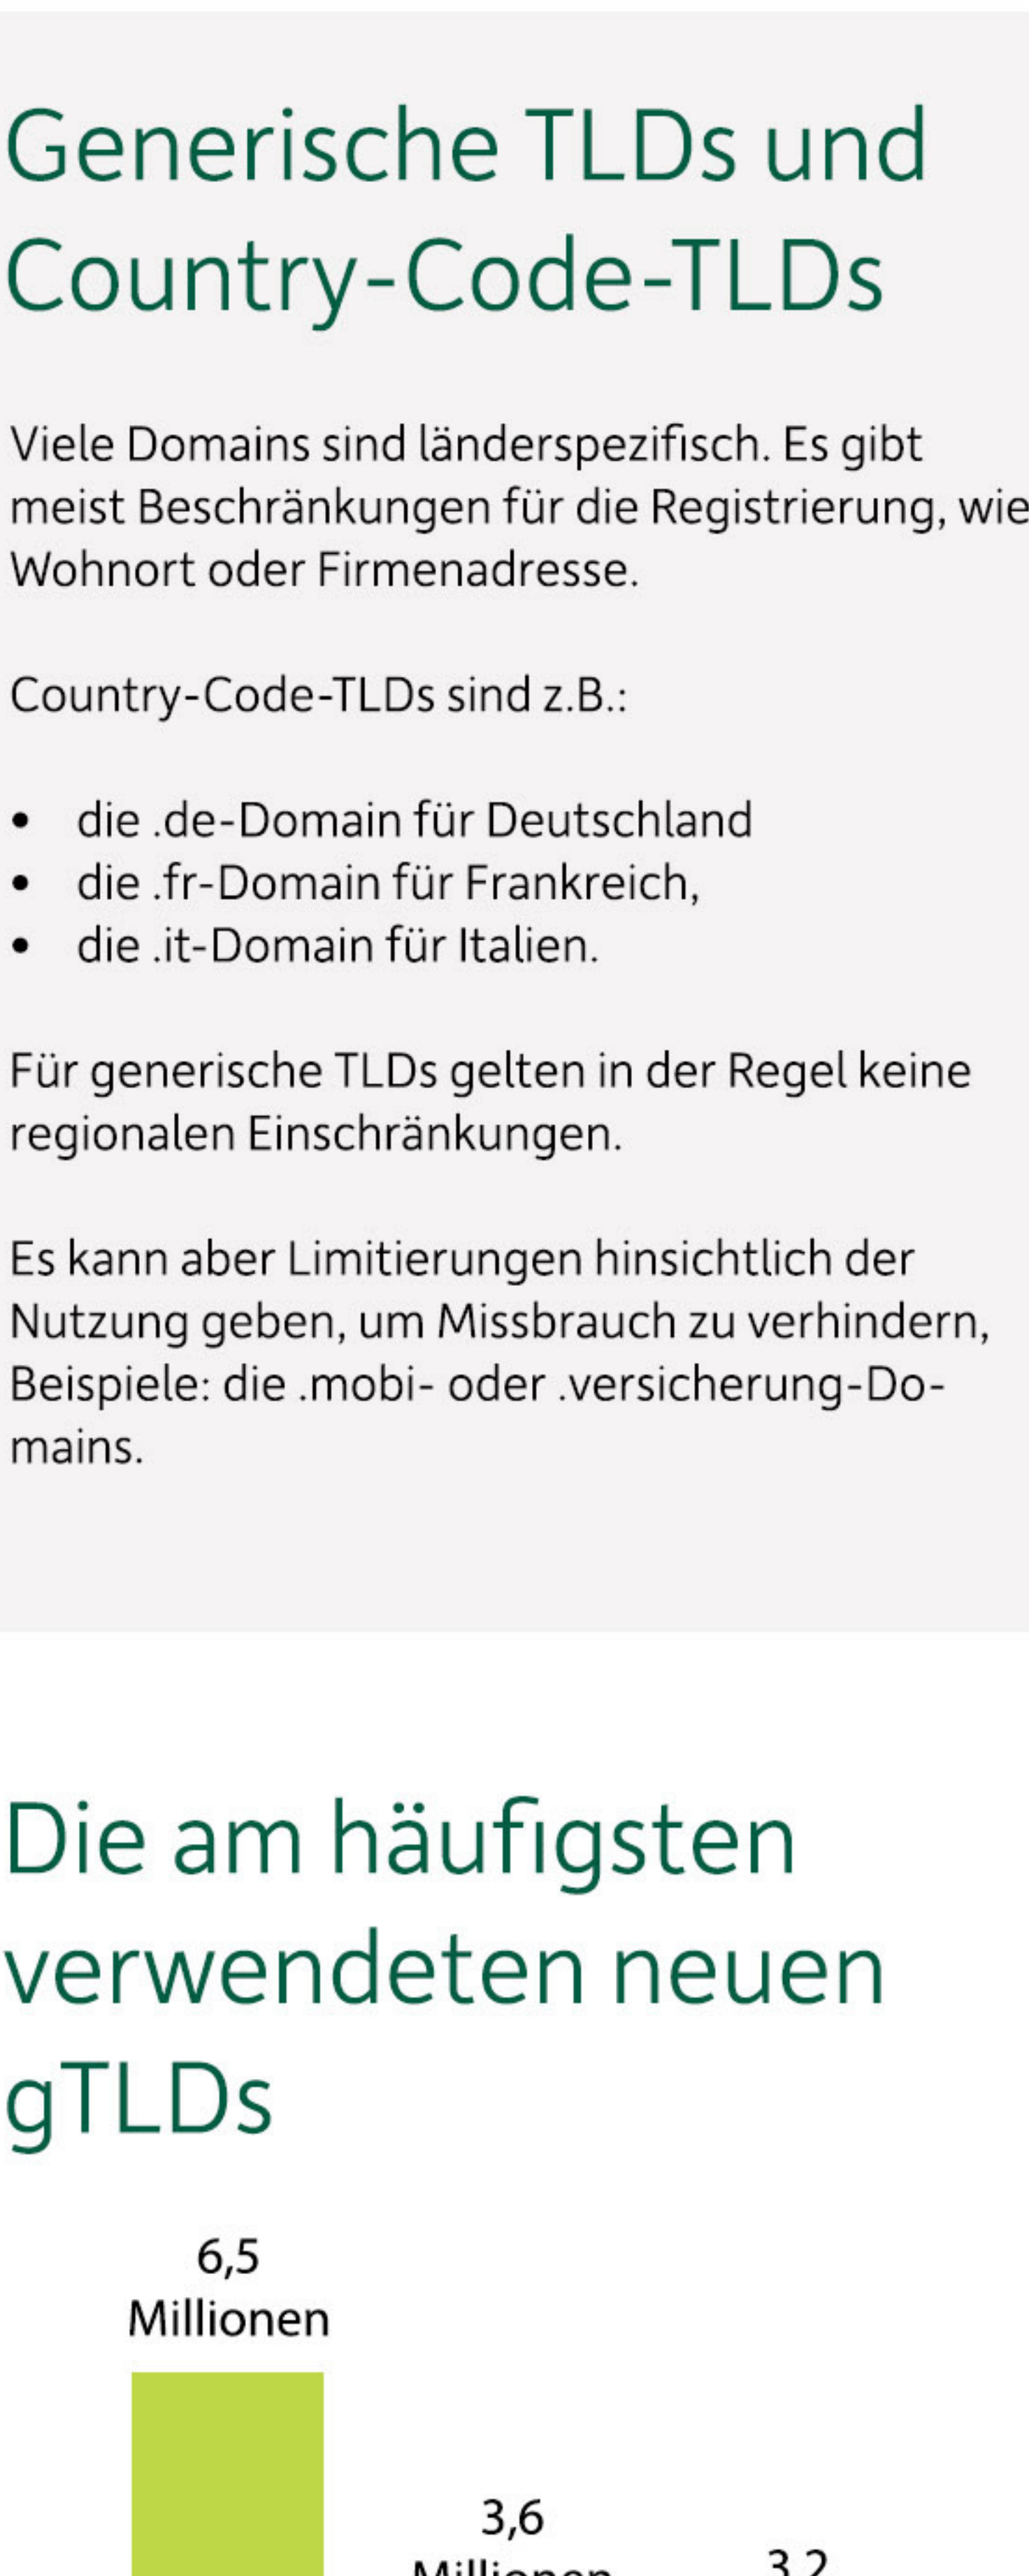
Generische TLDs und Country-Code-TLDs

Viele Domains sind länderspezifisch. Es gibt meist Beschränkungen für die Registrierung, wie Wohnort oder Firmenadresse.

Country-Code-TLDs sind z.B.:

- die .de-Domain für Deutschland
- die .fr-Domain für Frankreich,
- die .it-Domain für Italien.

Für generische TLDs gelten in der Regel keine regionalen Einschränkungen.

Es kann aber Limitierungen hinsichtlich der Nutzung geben, um Missbrauch zu verhindern, Beispiele: die .mobi- oder .versicherung-Domains.

Die am häufigsten verwendeten neuen gTLDs

6,5 Millionen

3,6 Millionen

3,2 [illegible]